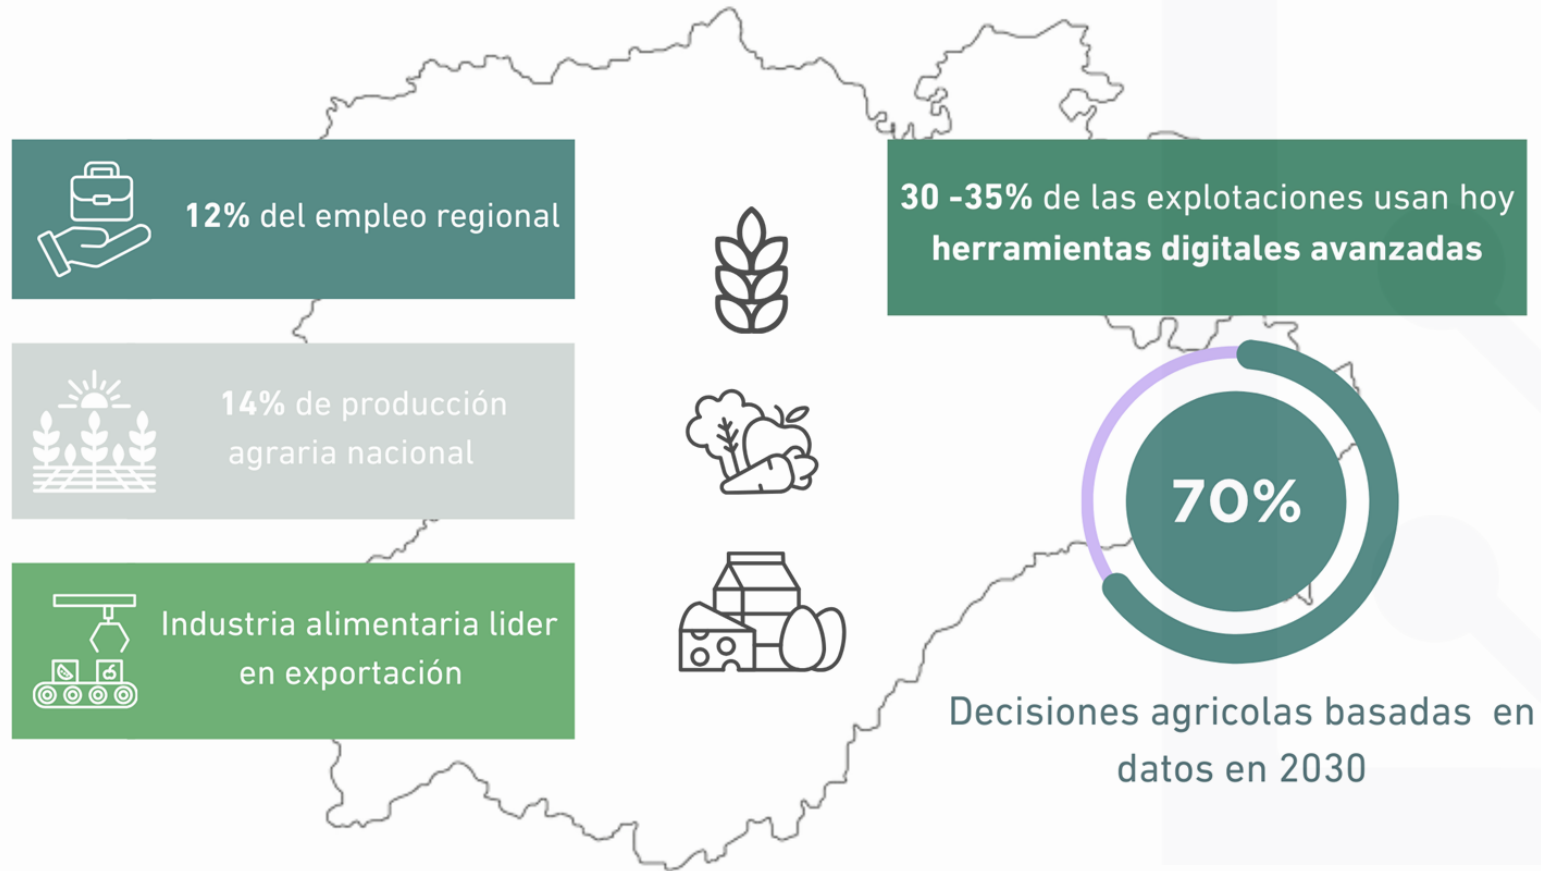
12% del empleo regional

14% de producción agraria nacional

Industria alimentaria lider en exportación

30 -35% de las explotaciones usan hoy herramientas digitales avanzadas

70%

Decisiones agricolas basadas en datos en 2030